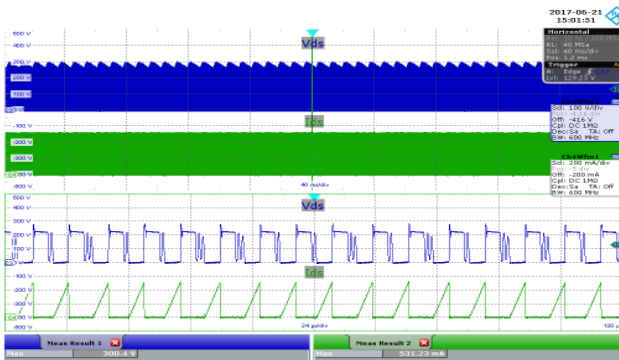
2017-06-21
15:01:51

Horizontal
RL: 40 MSa
Sd: 40 ms/div
Pos: 1.2 ms

Trigger
A: Edge
Lvl: 129.27 V

Sd: 100 V/div
Off: -416 V
Cpl: DC 1MΩ
Dec:Sa TA: Off
BW: 600 MHz

Sd: 200 mA/div
Off: -200 mA
Cpl: DC 1MΩ
Dec:Sa TA: Off
BW: 600 MHz

600 V
300 V
200 V
100 V
-100 V
-200 V
-300 V
-400 V

Vds
Ids

40 ms/div

600 V
400 V
300 V
200 V
-100 V
-200 V
-300 V
-400 V
-500 V

Vds
Ids

24 µs/div

120 µs

Meas Result 1
Max 300.4 V

Meas Result 2
Max 531.23 mA